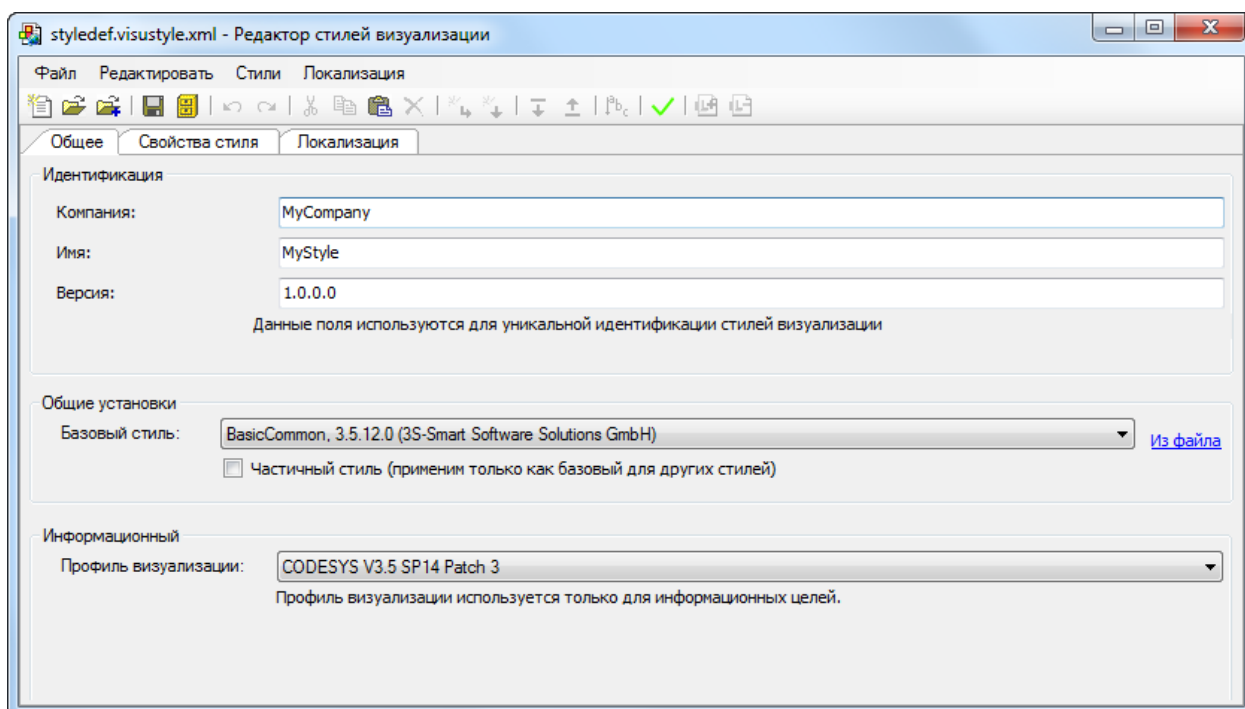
styledef.visustyle.xml - Редактор стилей визуализации

Файл Редактировать Стили Локализация

Общее | Свойства стиля | Локализация

Идентификация

Компания: MyCompany

Имя: MyStyle

Версия: 1.0.0.0

Данные поля используются для уникальной идентификации стилей визуализации

Общие установки

Базовый стиль: BasicCommon, 3.5.12.0 (3S-Smart Software Solutions GmbH)

Из файла

Частичный стиль (применим только как базовый для других стилей)

Информационный

Профиль визуализации: CODESYS V3.5 SP14 Patch 3

Профиль визуализации используется только для информационных целей.